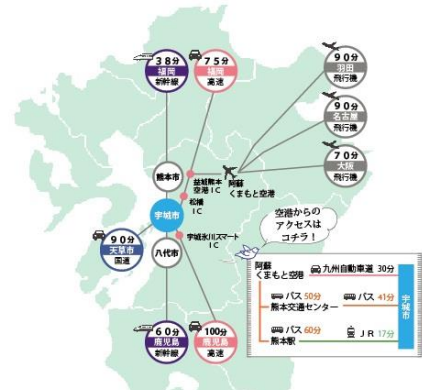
38分
福岡
新幹線

75分
福岡
高速

90分
羽田
飛行機

90分
名古屋
飛行機

70分
大阪
飛行機

熊本市

益城熊本空港IC

松橋IC

阿蘇くまもと空港

宇城市

宇城氷川スマートIC

90分
天草市
国道

八代市

空港からのアクセスはコチラ！

阿蘇くまもと空港
九州自動車道 30分
バス 50分
熊本交通センター
バス 41分
バス 60分
熊本駅
JR 17分
宇城市

60分
鹿児島
新幹線

100分
鹿児島
高速